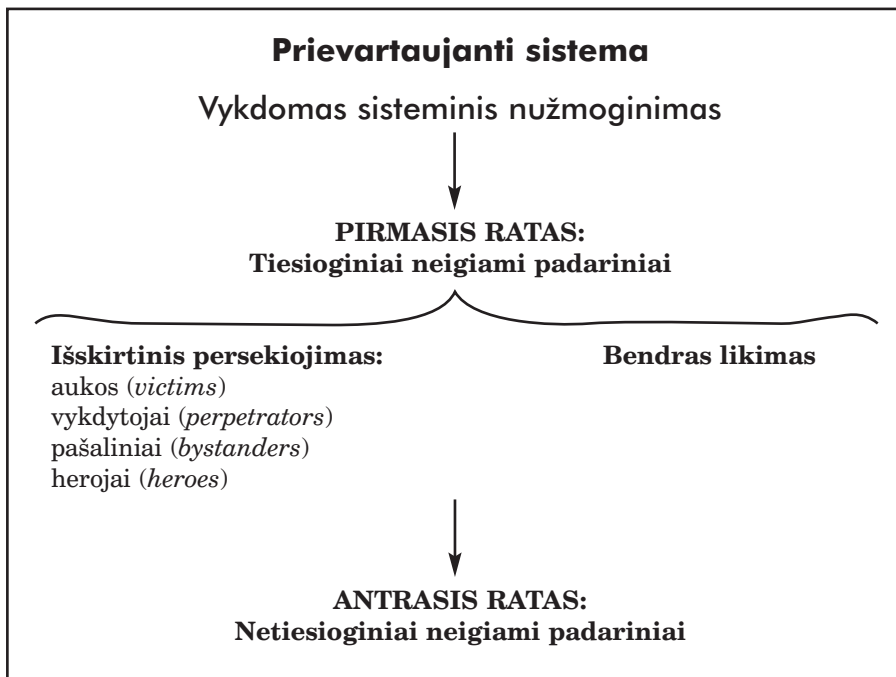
**Prievartaujanti sistema**

Vykdomas sisteminis nužmoginimas

**PIRMASIS RATAS:**
**Tiesioginiai neigiami padariniai**

**Išskirtinis persekiojimas:**
aukos (*victims*)
vykdytojai (*perpetrators*)
pašaliniai (*bystanders*)
herojai (*heroes*)

**Bendras likimas**

**ANTRASIS RATAS:**
**Netiesioginiai neigiami padariniai**